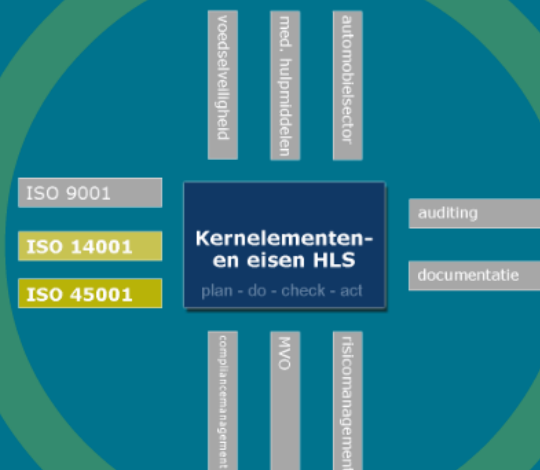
voedselveiligheid

med. hulpmiddelen

automobielsector

ISO 9001

ISO 14001

ISO 45001

Kernelementen en eisen HLS

plan - do - check - act

auditing

documentatie

compliancemanagement

MVO

risicomanagement